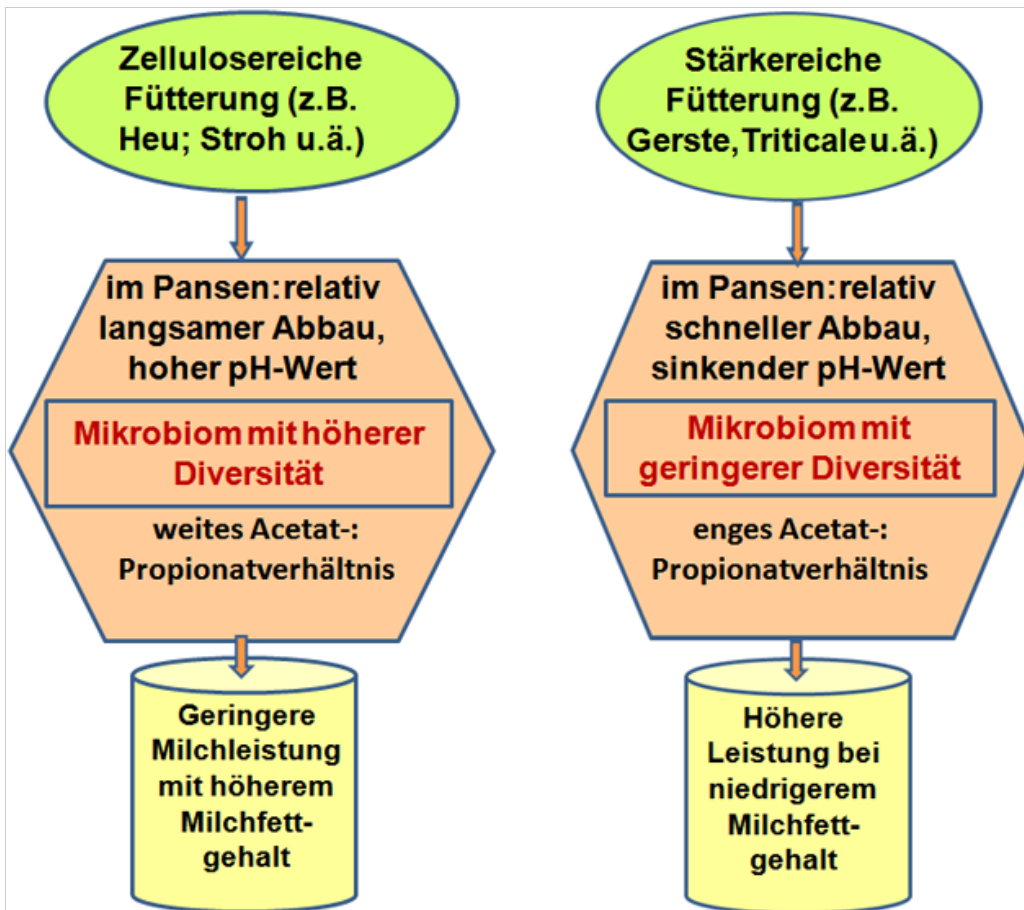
Zellulosereiche Fütterung (z.B. Heu; Stroh u.ä.)

im Pansen: relativ langsamer Abbau, hoher pH-Wert

Mikrobiom mit höherer Diversität

weites Acetat-: Propionatverhältnis

Geringere Milchleistung mit höherem Milchfett-gehalt

Stärkereiche Fütterung (z.B. Gerste, Triticale u.ä.)

im Pansen: relativ schneller Abbau, sinkender pH-Wert

Mikrobiom mit geringerer Diversität

enges Acetat-: Propionatverhältnis

Höhere Leistung bei niedrigerem Milchfett-gehalt